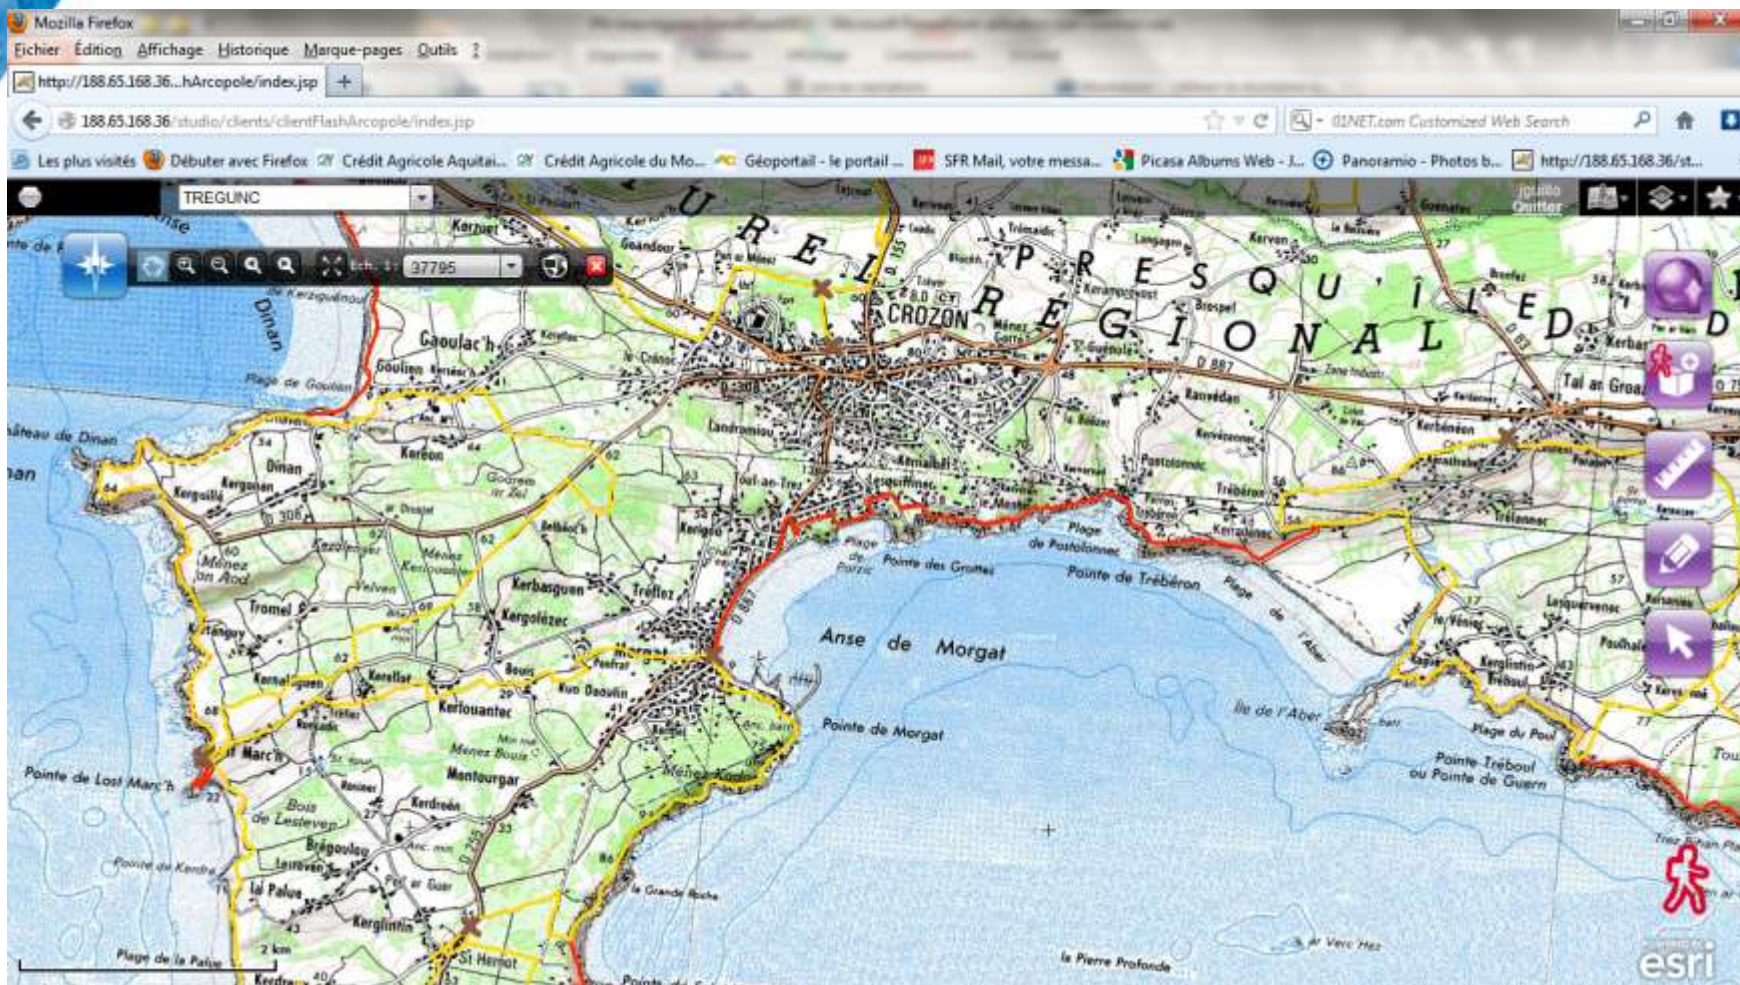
Mozilla Firefox

Fichier Édition Affichage Historique Marque-pages Outils ?

http://188.65.168.36...hArcopole/index.jsp +

188.65.168.36/studio/clients/clientFlashArcopole/index.jsp

01NET.com Customized Web Search

Les plus visités Débuter avec Firefox Crédit Agricole Aquitai... Crédit Agricole du Mo... Géoportail - le portail ... SFR Mail, votre messa... Picasa Albums Web - J... Panoramio - Photos b... http://188.65.168.36/st...

TREGUNC

Ech. 1: 37795

Quitter

PARC NATUREL RÉGIONAL PRESQU'ÎLE D

CROZON

Gaoulac'h

Goulien

Dinan

Plage de Goulien

Château de Dinan

Kerguillé

Kergonan

Landromiou

Tal ar Groas

Ranvédan

Postolonnec

Trébéron

Kerbasguen

Kergolézec

Tréflez

Kerlouanter

Montourgar

Kerdréan

Brégoulou

Bois de Lesteven

Lesteven

Kerglintin

St Hernot

Plage de la Palue

Pointe de Lost Marc'h

Pointe de Kerdra

Tromel

Menez an Rod

Morgat

Plage de Postolonnec

Pointe de Trébéron

Pointe des Grottes

Anse de Morgat

Pointe de Morgat

Île de l'Aber

Plage de l'Aber

Plage du Pouldu

Pointe Trébouil ou Pointe de Guern

la Grande Roche

la Pierre Profonde

Ar Verc Hez

Lesquervenec

Trez Bihan

D 887

D 308

2 km

esri